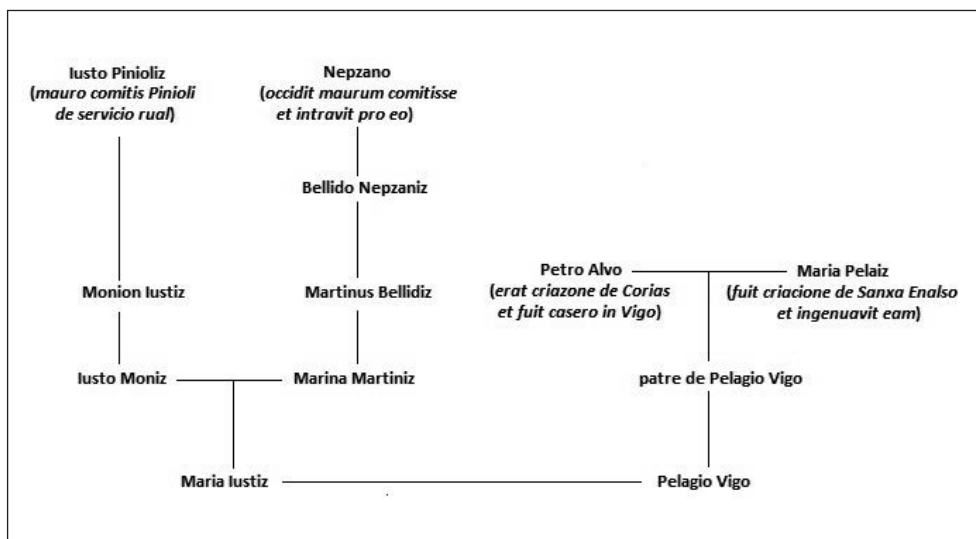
Iusto Pinioliz
(mauro comitis Pinioli de servicio rual)

Nepzano
(occidit maurum comitisse et intravit pro eo)

Bellido Nepzaniz

Petro Alvo
(erat criazone de Corias et fuit casero in Vigo)

Maria Pelaiz
(fuit criacione de Sanxa Enalso et ingenuavit eam)

Monion Iustiz

Martinus Bellidiz

Iusto Moniz

Marina Martiniz

patre de Pelagio Vigo

Maria Iustiz

Pelagio Vigo